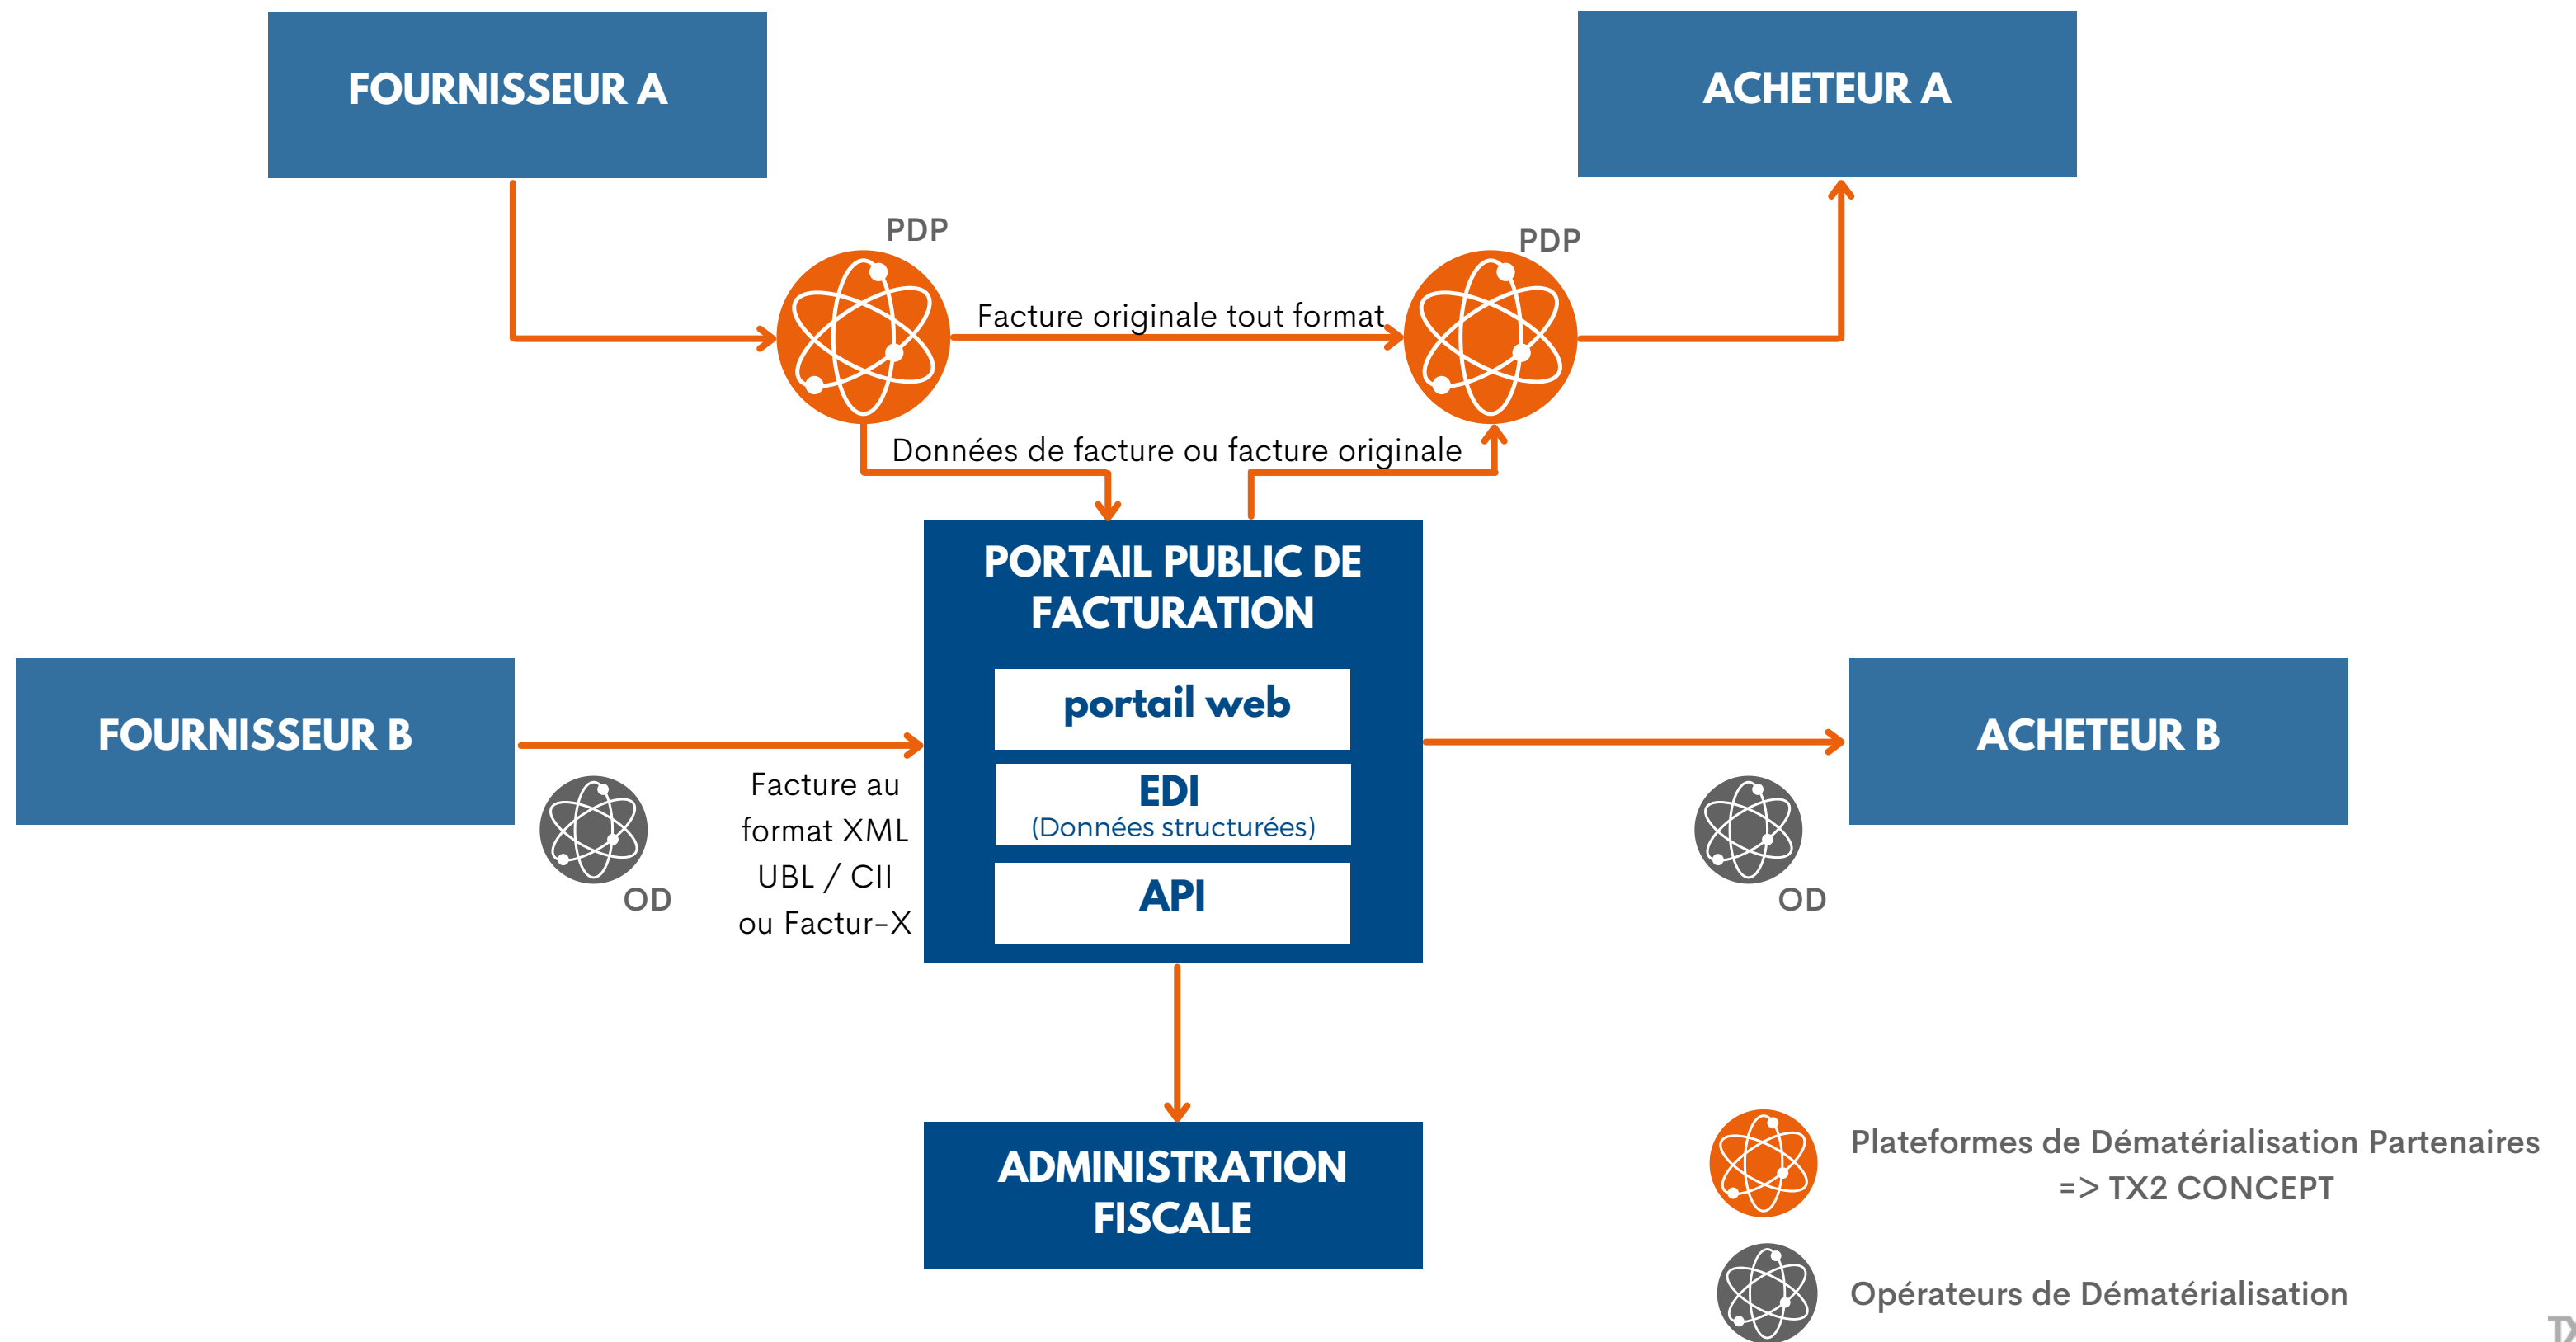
FOURNISSEUR A

ACHETEUR A

PDP

PDP

Facture originale tout format

Données de facture ou facture originale

PORTAIL PUBLIC DE FACTURATION

portail web

EDI
(Données structurées)

API

FOURNISSEUR B

OD

Facture au format XML UBL / CII ou Factur-X

ACHETEUR B

OD

ADMINISTRATION FISCALE

Plateformes de Dématérialisation Partenaires
=> TX2 CONCEPT

Opérateurs de Dématérialisation